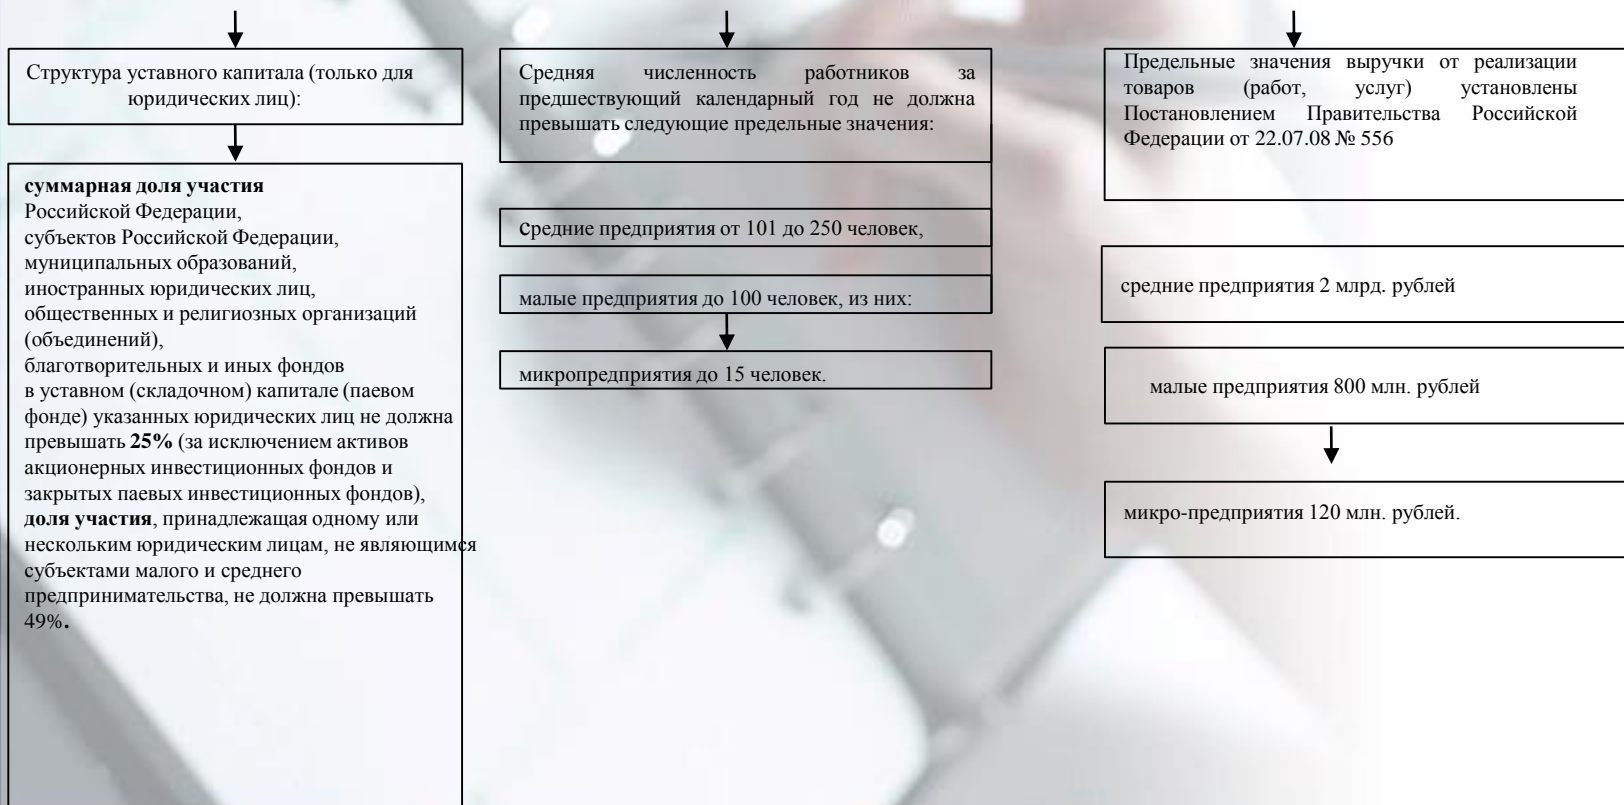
Структура уставного капитала (только для юридических лиц):

**суммарная доля участия**
Российской Федерации,
субъектов Российской Федерации,
муниципальных образований,
иностранных юридических лиц,
общественных и религиозных организаций (объединений),
благотворительных и иных фондов
в уставном (складочном) капитале (паевом фонде) указанных юридических лиц не должна превышать **25%** (за исключением активов акционерных инвестиционных фондов и закрытых паевых инвестиционных фондов),
**доля участия**, принадлежащая одному или нескольким юридическим лицам, не являющимся субъектами малого и среднего предпринимательства, не должна превышать 49%.

Средняя численность работников за предшествующий календарный год не должна превышать следующие предельные значения:

средние предприятия от 101 до 250 человек,

малые предприятия до 100 человек, из них:

микропредприятия до 15 человек.

Предельные значения выручки от реализации товаров (работ, услуг) установлены Постановлением Правительства Российской Федерации от 22.07.08 № 556

средние предприятия 2 млрд. рублей

малые предприятия 800 млн. рублей

микро-предприятия 120 млн. рублей.